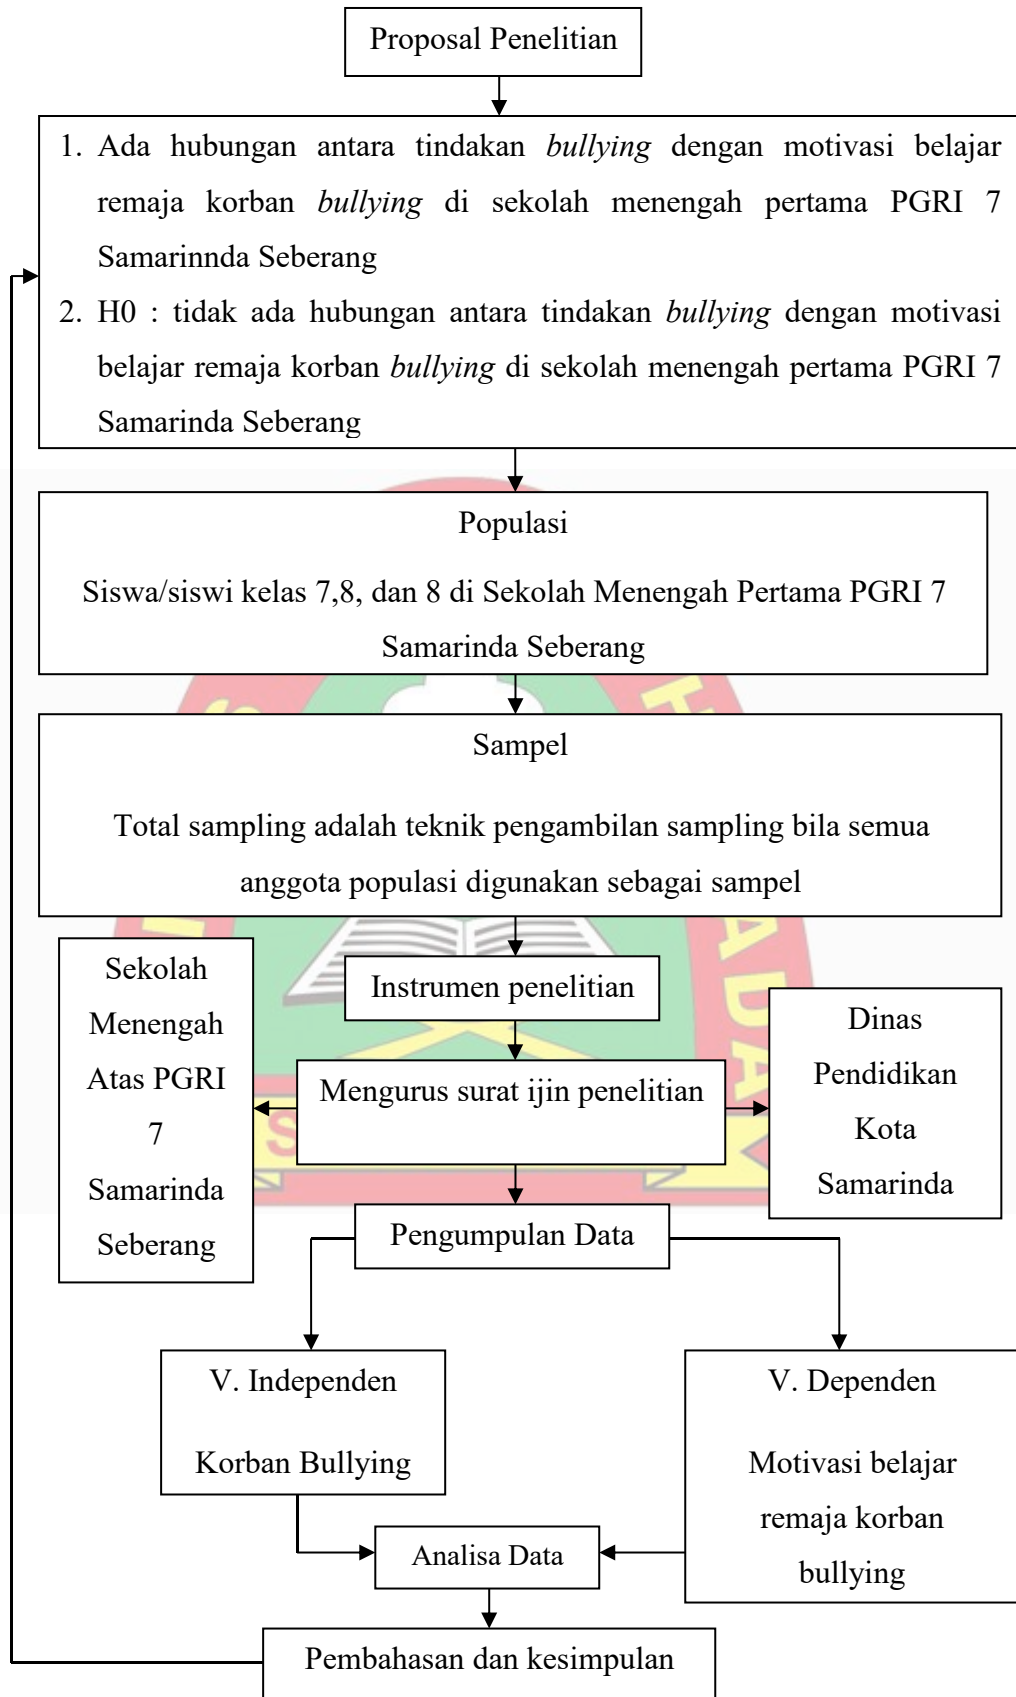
Proposal Penelitian

1. Ada hubungan antara tindakan *bullying* dengan motivasi belajar remaja korban *bullying* di sekolah menengah pertama PGRI 7 Samarinnda Seberang
2. H0 : tidak ada hubungan antara tindakan *bullying* dengan motivasi belajar remaja korban *bullying* di sekolah menengah pertama PGRI 7 Samarinda Seberang

Populasi

Siswa/siswi kelas 7,8, dan 8 di Sekolah Menengah Pertama PGRI 7 Samarinda Seberang

Sampel

Total sampling adalah teknik pengambilan sampling bila semua anggota populasi digunakan sebagai sampel

Sekolah Menengah Atas PGRI 7 Samarinda Seberang

Instrumen penelitian

Mengurus surat ijin penelitian

Dinas Pendidikan Kota Samarinda

Pengumpulan Data

V. Independen

Korban Bullying

V. Dependen

Motivasi belajar remaja korban bullying

Analisa Data

Pembahasan dan kesimpulan